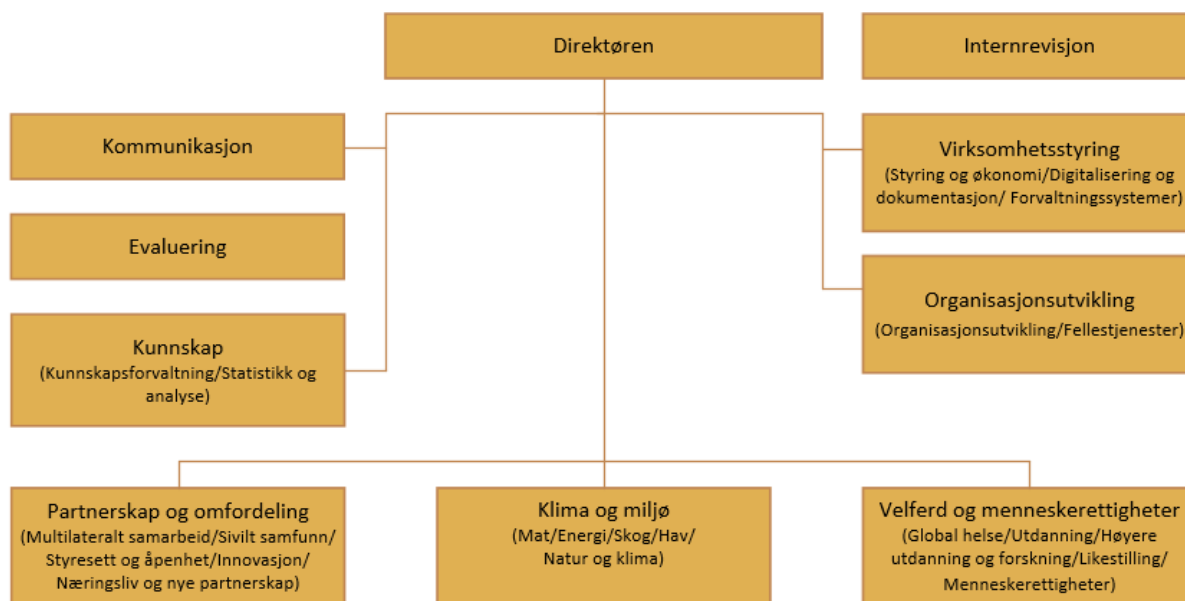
Direktøren

Internrevisjon

Kommunikasjon

Virksomhetsstyring
(Styring og økonomi/Digitalisering og dokumentasjon/ Forvaltningssystemer)

Evaluering

Organisasjonsutvikling
(Organisasjonsutvikling/Fellestjenester)

Kunnskap
(Kunnskapsforvaltning/Statistikk og analyse)

Partnerskap og omfordeling
(Multilateralt samarbeid/Sivilt samfunn/ Styresett og åpenhet/Innovasjon/ Næringsliv og nye partnerskap)

Klima og miljø
(Mat/Energi/Skog/Hav/ Natur og klima)

Velferd og menneskerettigheter
(Global helse/Utdanning/Høyere utdanning og forskning/Likestilling/ Menneskerettigheter)